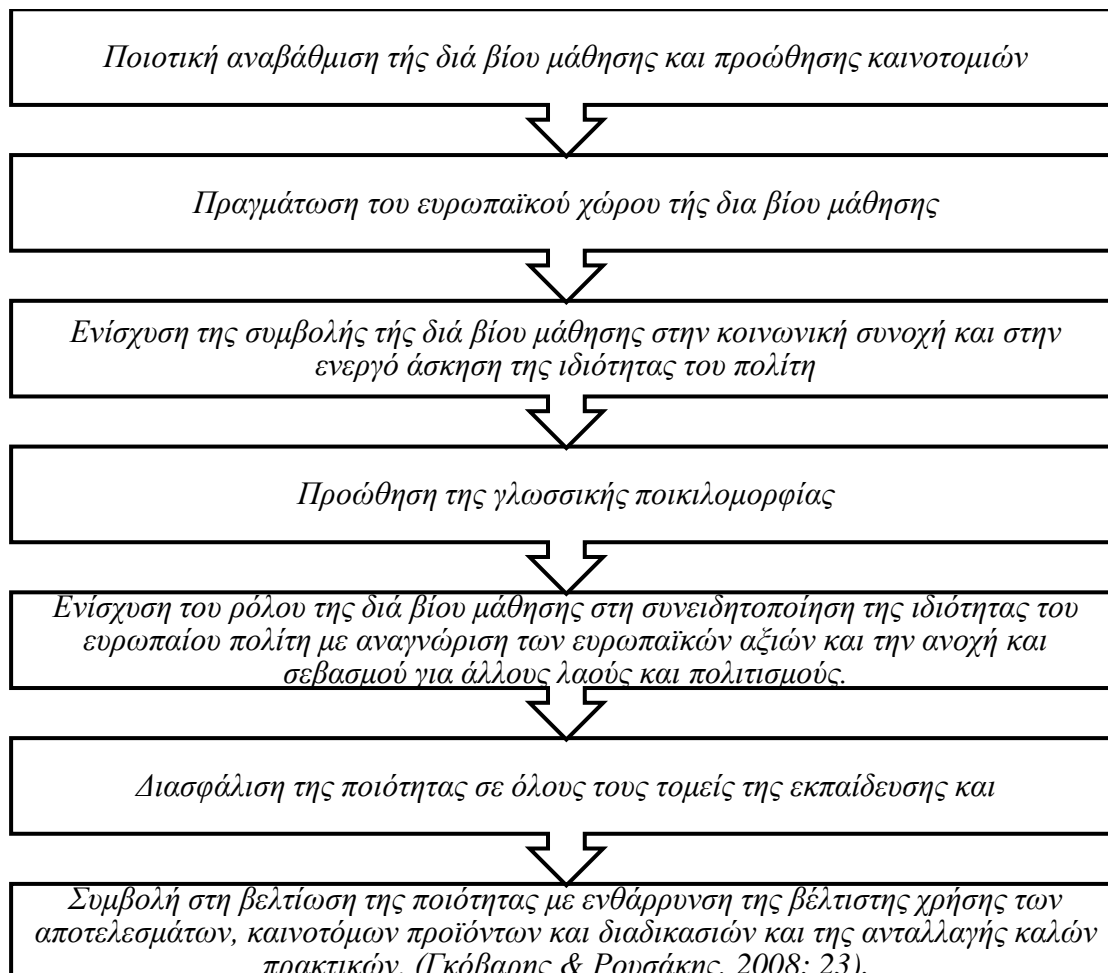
Ποιοτική αναβάθμιση τής διά βίου μάθησης και προώθησης καινοτομιών

Πραγμάτωση του ευρωπαϊκού χώρου τής δια βίου μάθησης

Ενίσχυση της συμβολής τής διά βίου μάθησης στην κοινωνική συνοχή και στην ενεργό άσκηση της ιδιότητας του πολίτη

Προώθηση της γλωσσικής ποικιλομορφίας

Ενίσχυση του ρόλου της διά βίου μάθησης στη συνειδητοποίηση της ιδιότητας του ευρωπαίου πολίτη με αναγνώριση των ευρωπαϊκών αξιών και την ανοχή και σεβασμού για άλλους λαούς και πολιτισμούς.

Διασφάλιση της ποιότητας σε όλους τους τομείς της εκπαίδευσης και

Συμβολή στη βελτίωση της ποιότητας με ενθάρρυνση της βέλτιστης χρήσης των αποτελεσμάτων, καινοτόμων προϊόντων και διαδικασιών και της ανταλλαγής καλών πρακτικών. (Γκόβαρης & Ρουσάκης, 2008: 23).